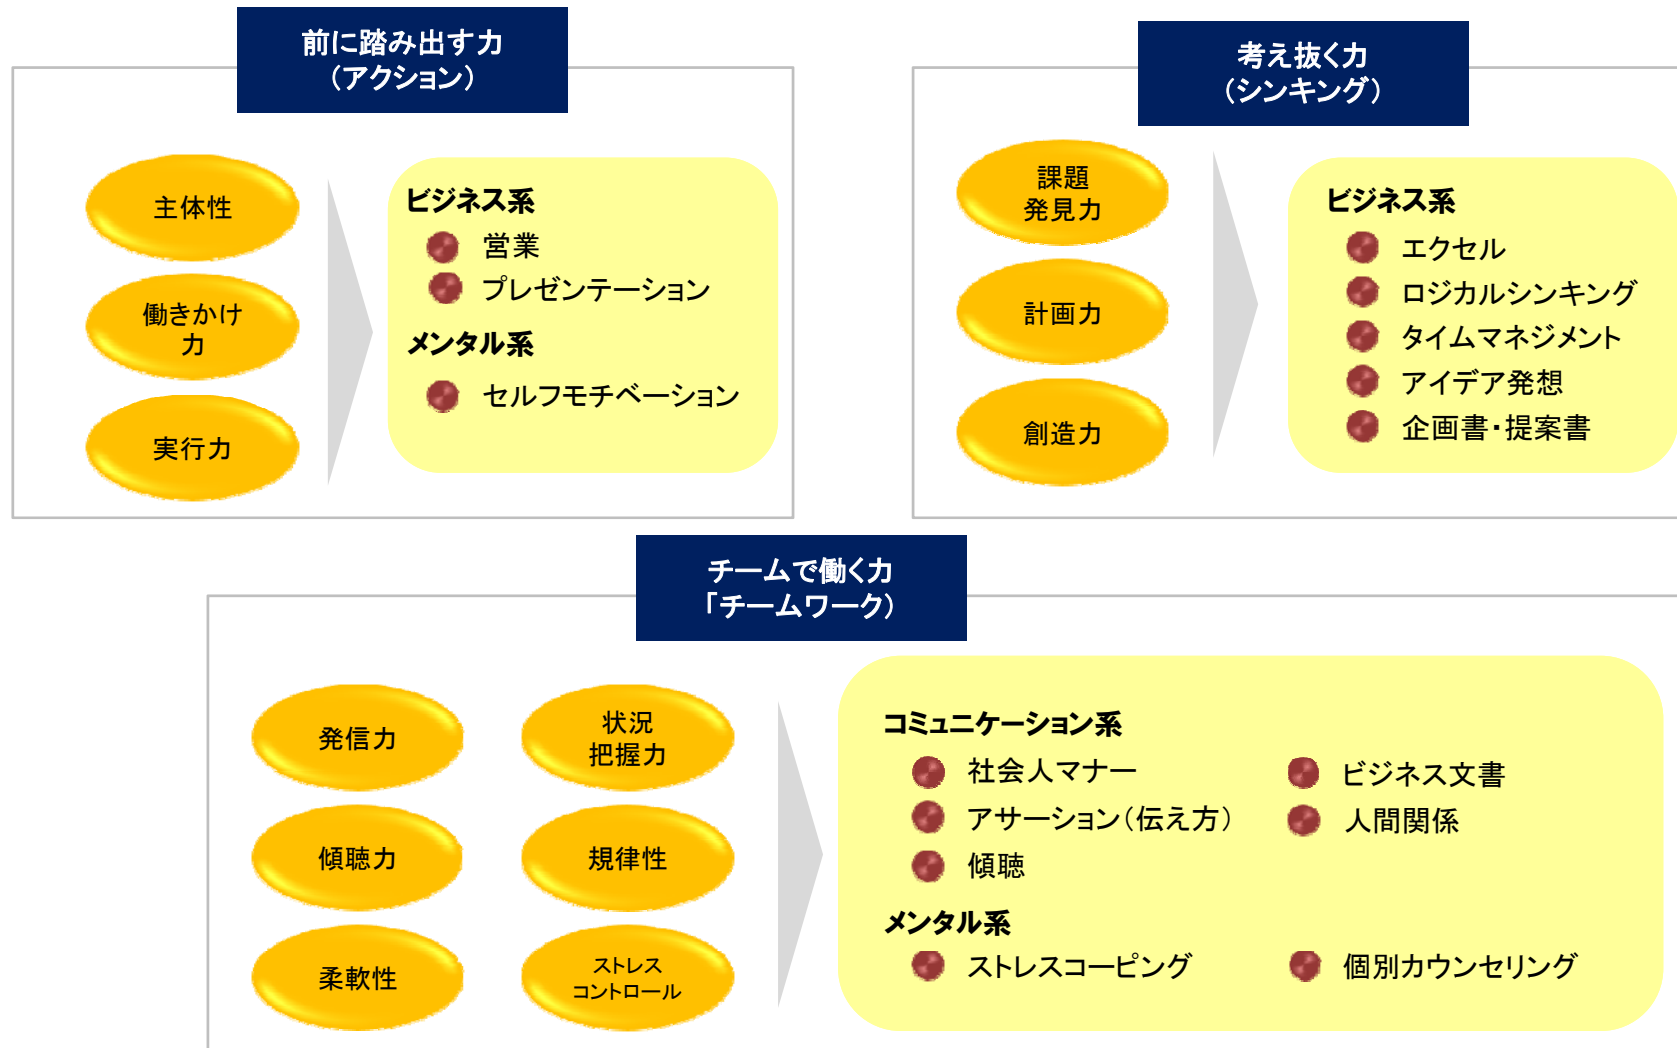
前に踏み出す力
（アクション）

主体性

働きかけ力

実行力

ビジネス系
営業
プレゼンテーション
メンタル系
セルフモチベーション

考え抜く力
（シンキング）

課題発見力

計画力

創造力

ビジネス系
エクセル
ロジカルシンキング
タイムマネジメント
アイデア発想
企画書・提案書

チームで働く力
「チームワーク）

発信力

状況把握力

傾聴力

規律性

柔軟性

ストレスコントロール

コミュニケーション系
社会人マナー
アサーション（伝え方）
傾聴
ビジネス文書
人間関係
メンタル系
ストレスコーピング
個別カウンセリング